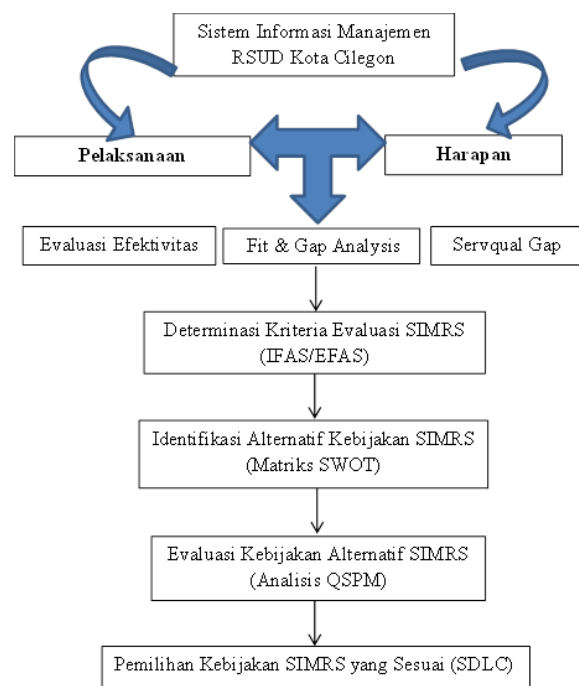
Sistem Informasi Manajemen RSUD Kota Cilegon

Pelaksanaan

Harapan

Evaluasi Efektivitas

Fit & Gap Analysis

Servqual Gap

Determinasi Kriteria Evaluasi SIMRS (IFAS/EFAS)

Identifikasi Alternatif Kebijakan SIMRS (Matriks SWOT)

Evaluasi Kebijakan Alternatif SIMRS (Analisis QSPM)

Pemilihan Kebijakan SIMRS yang Sesuai (SDLC)